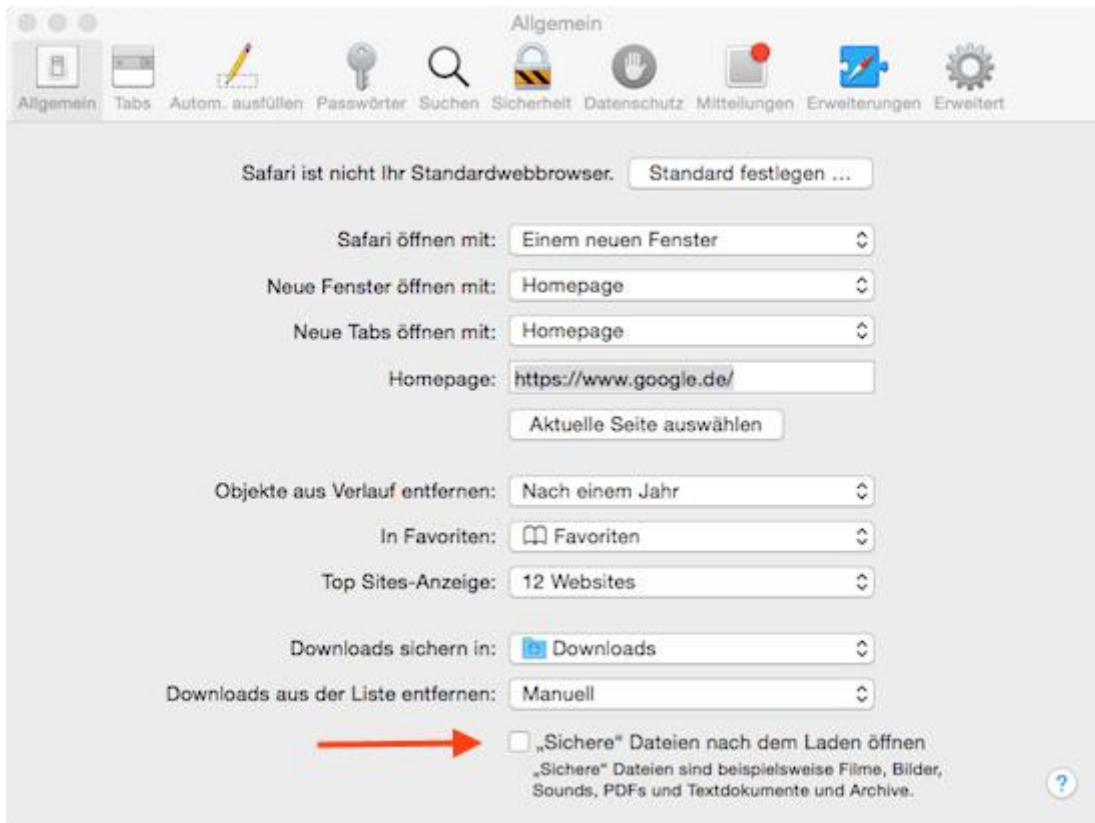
Allgemein

Allgemein Tabs Autom. ausfüllen Passwörter Suchen Sicherheit Datenschutz Mitteilungen Erweiterungen Erweitert

Safari ist nicht Ihr Standardwebbrowser. Standard festlegen ...

Safari öffnen mit: Einem neuen Fenster

Neue Fenster öffnen mit: Homepage

Neue Tabs öffnen mit: Homepage

Homepage: https://www.google.de/

Aktuelle Seite auswählen

Objekte aus Verlauf entfernen: Nach einem Jahr

In Favoriten: Favoriten

Top Sites-Anzeige: 12 Websites

Downloads sichern in: Downloads

Downloads aus der Liste entfernen: Manuell

„Sichere" Dateien nach dem Laden öffnen

„Sichere" Dateien sind beispielsweise Filme, Bilder, Sounds, PDFs und Textdokumente und Archive.

?